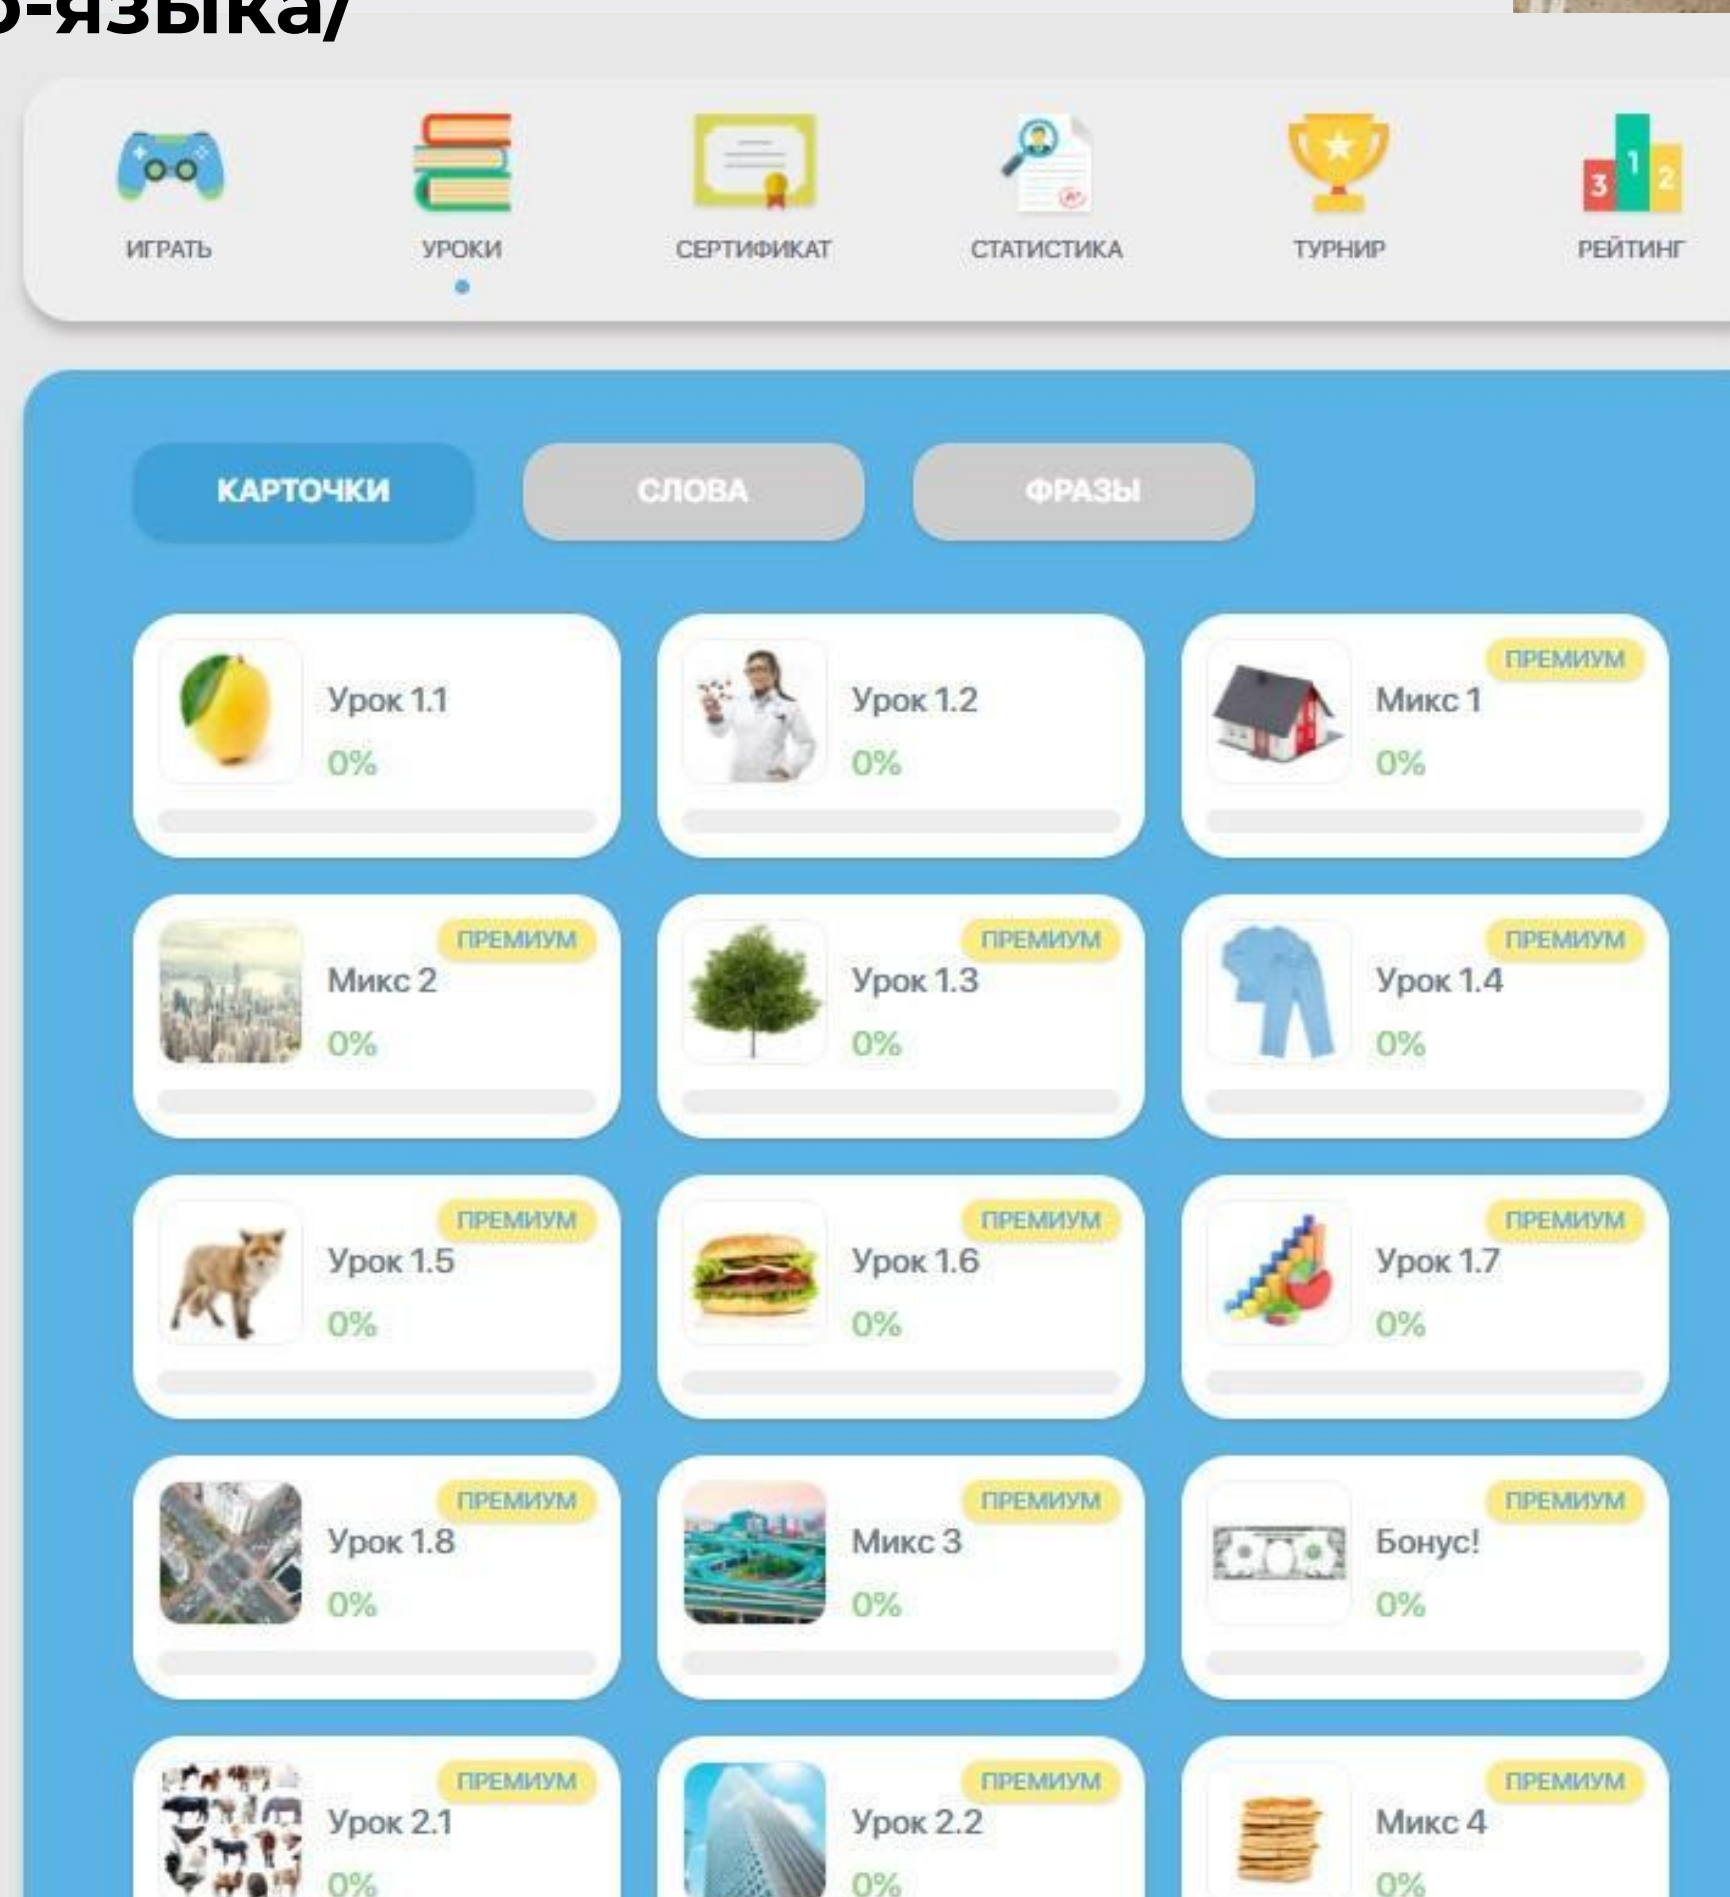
о-языка/

ИГРАТЬ

УРОКИ

СЕРТИФИКАТ

СТАТИСТИКА

ТУРНИР

3 1 2

РЕЙТИНГ

КАРТОЧКИ

СЛОВА

ФРАЗЫ

Урок 1.1
0%

Урок 1.2
0%

ПРЕМИУМ
Микс 1
0%

ПРЕМИУМ
Микс 2
0%

ПРЕМИУМ
Урок 1.3
0%

ПРЕМИУМ
Урок 1.4
0%

ПРЕМИУМ
Урок 1.5
0%

ПРЕМИУМ
Урок 1.6
0%

ПРЕМИУМ
Урок 1.7
0%

ПРЕМИУМ
Урок 1.8
0%

ПРЕМИУМ
Микс 3
0%

ПРЕМИУМ
Бонус!
0%

ПРЕМИУМ
Урок 2.1
0%

ПРЕМИУМ
Урок 2.2
0%

ПРЕМИУМ
Микс 4
0%